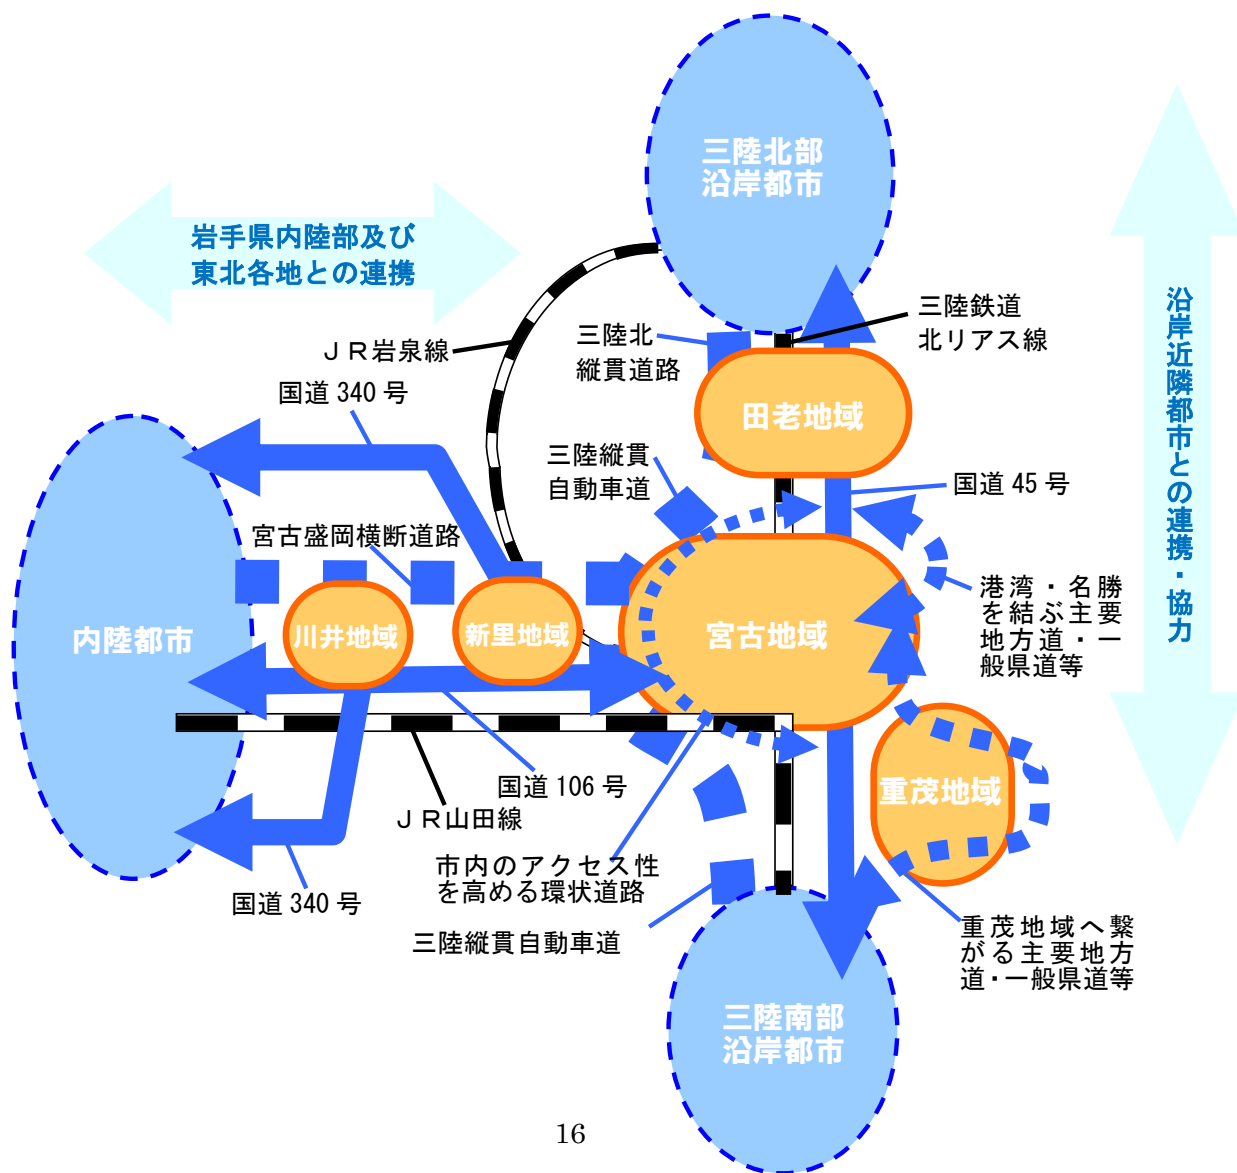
三陸北部沿岸都市

岩手県内陸部及び東北各地との連携

沿岸近隣都市との連携・協力

三陸鉄道北リアス線

三陸北縦貫道路

ＪＲ岩泉線

国道 340 号

田老地域

三陸縦貫自動車道

国道 45 号

宮古盛岡横断道路

港湾・名勝を結ぶ主要地方道・一般県道等

内陸都市

川井地域

新里地域

宮古地域

重茂地域

国道 106 号

ＪＲ山田線

市内のアクセス性を高める環状道路

国道 340 号

三陸縦貫自動車道

重茂地域へ繋がる主要地方道・一般県道等

三陸南部沿岸都市

16